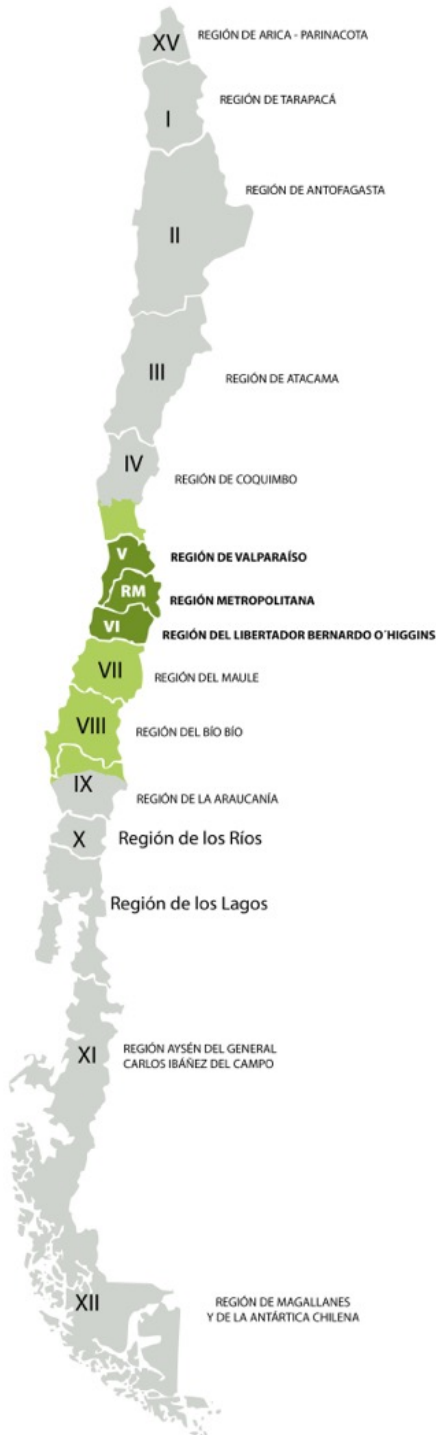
XV REGIÓN DE ARICA - PARINACOTA

I REGIÓN DE TARAPACÁ

II REGIÓN DE ANTOFAGASTA

III REGIÓN DE ATACAMA

IV REGIÓN DE COQUIMBO

V REGIÓN DE VALPARAÍSO

RM REGIÓN METROPOLITANA

VI REGIÓN DEL LIBERTADOR BERNARDO O´HIGGINS

VII REGIÓN DEL MAULE

VIII REGIÓN DEL BÍO BÍO

IX REGIÓN DE LA ARAUCANÍA

X Región de los Ríos

Región de los Lagos

XI REGIÓN AYSÉN DEL GENERAL CARLOS IBAÑEZ DEL CAMPO

XII REGIÓN DE MAGALLANES Y DE LA ANTÁRTICA CHILENA